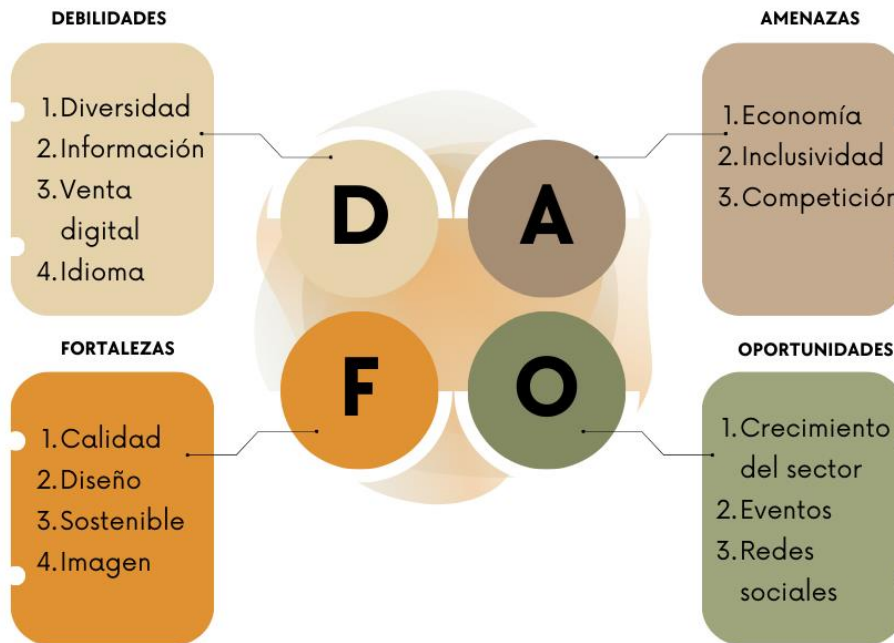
DEBILIDADES

1. Diversidad
2. Información
3. Venta digital
4. Idioma

AMENAZAS

1. Economía
2. Inclusividad
3. Competición

D A F O

FORTALEZAS

1. Calidad
2. Diseño
3. Sostenible
4. Imagen

OPORTUNIDADES

1. Crecimiento del sector
2. Eventos
3. Redes sociales